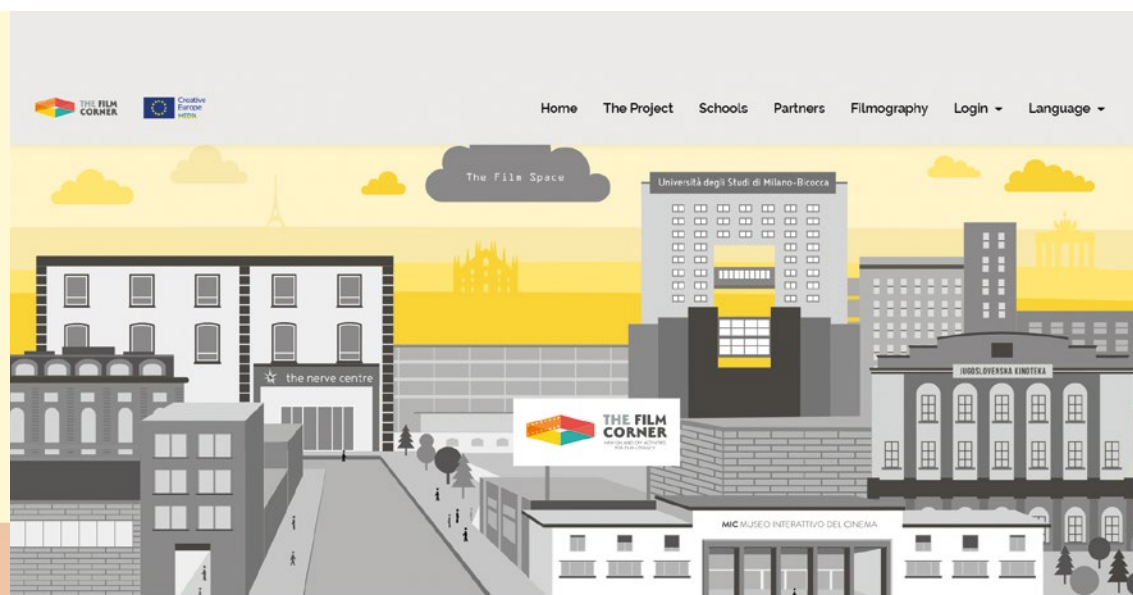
THE FILM CORNER

Creative Europe MEDIA

Home The Project Schools Partners Filmography Login ▾ Language ▾

The Film Space

Università degli Studi di Milano-Bicocca

the nerve centre

THE FILM CORNER

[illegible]

JUGOSLOVENSKA KINOTEKA

MIC MUSEO INTERATTIVO DEL CINEMA